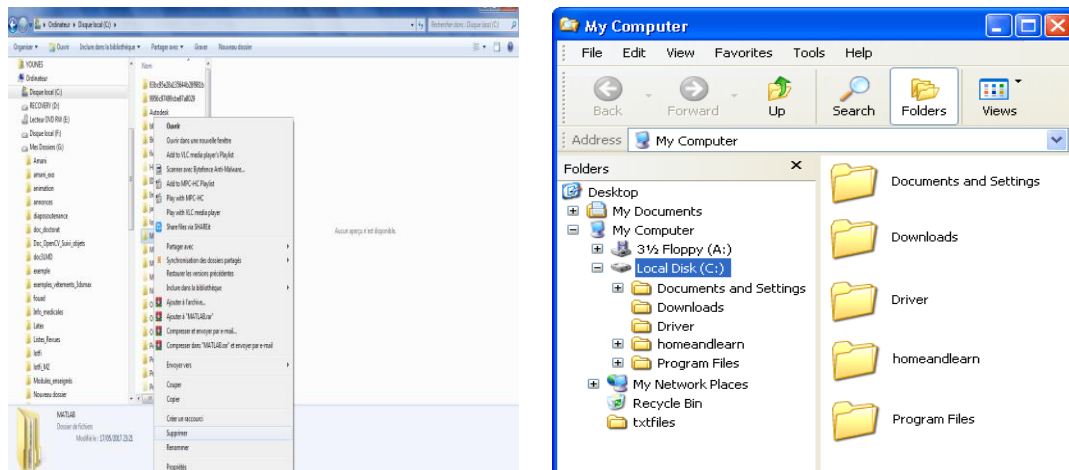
Ordinateur ▸ Disque local (C:) ▸
Rechercher dans : Disque local (C:)
Organiser ▾ Ouvrir Inclure dans la bibliothèque ▾ Partager avec ▾ Graver Nouveau dossier
YOUNES
Ordinateur
Disque local (C:)
RECOVERY (D:)
Lecteur DVD RW (E:)
Disque local (F:)
Mes Dossiers (G:)
Amani
amani_sss
animation
annonces
diapsoutenance
doc_doctorat
Doc_OpenCV_Suivi_objets
doc3UMD
exemple
exemples_vetements_3dsmax
fouad
Info_medicales
Latex
Listes_Revues
lotfi
lotfi_M2
Modules_enseignés
Nouveau dossier
Nom
83bd5e26d23844b2898b
9056cf749fcbef7a8029
Autodesk
Ouvrir
Ouvrir dans une nouvelle fenêtre
Add to VLC media player's Playlist
Scanner avec Malwarebytes Anti-Malware...
Add to MPC-HC Playlist
Play with MPC-HC
Play with VLC media player
Share files via SHAREit
Partager avec
Synchronisation des dossiers partagés
Restaurer les versions précédentes
Inclure dans la bibliothèque
Ajouter à l'archive...
Ajouter à "MATLAB.rar"
Compresser et envoyer par e-mail...
Compresser dans "MATLAB.rar" et envoyer par e-mail
Envoyer vers
Couper
Copier
Créer un raccourci
Supprimer
Renommer
Propriétés
Aucun aperçu n'est disponible.
MATLAB
Dossier de fichiers
Modifié le : 17/05/2017 23:21

My Computer
File Edit View Favorites Tools Help
Back Forward Up Search Folders Views
Address My Computer
Folders
Desktop
My Documents
My Computer
3½ Floppy (A:)
Local Disk (C:)
Documents and Settings
Downloads
Driver
homeandlearn
Program Files
My Network Places
Recycle Bin
txtfiles
Documents and Settings
Downloads
Driver
homeandlearn
Program Files